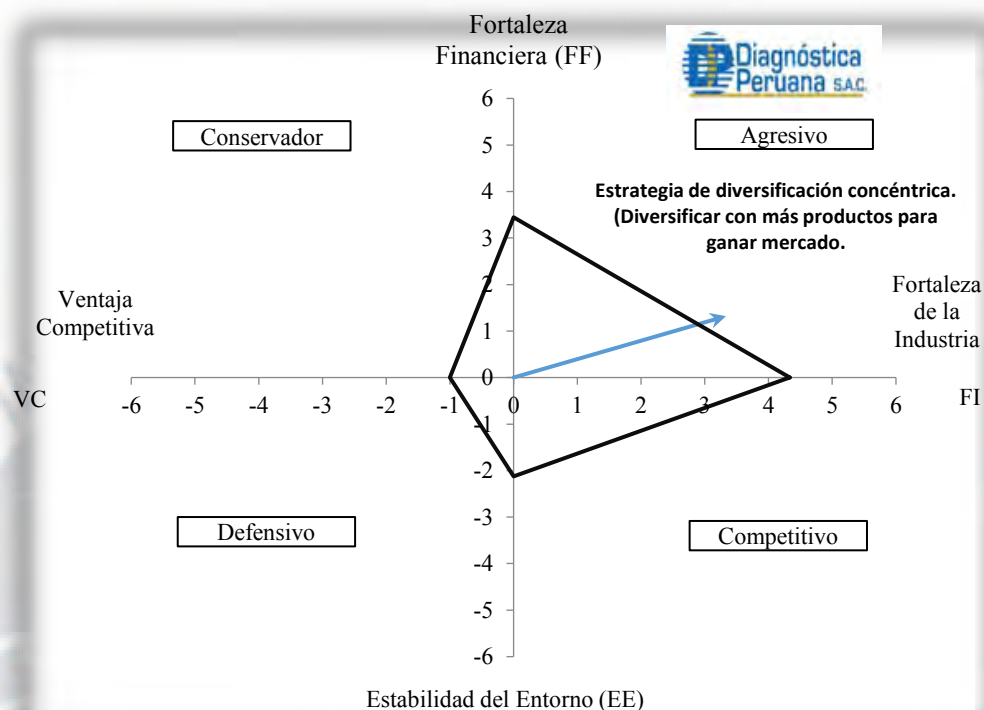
Fortaleza Financiera (FF)

Diagnóstica Peruana S.A.C.

Conservador

Agresivo

Estrategia de diversificación concéntrica. (Diversificar con más productos para ganar mercado.

Ventaja Competitiva

Fortaleza de la Industria

VC

FI

6
5
4
3
2
1
0
-1
-2
-3
-4
-5
-6

-6 -5 -4 -3 -2 -1 0 1 2 3 4 5 6

Defensivo

Competitivo

Estabilidad del Entorno (EE)